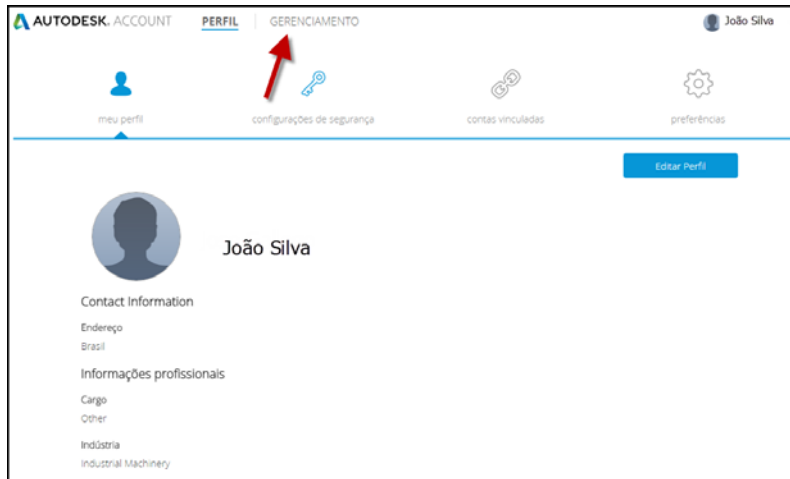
AUTODESK. ACCOUNT PERFIL GERENCIAMENTO João Silva

meu perfil configurações de segurança contas vinculadas preferências

Editar Perfil

João Silva

Contact Information

Endereço
Brasil

Informações profissionais

Cargo
Other

Indústria
Industrial Machinery